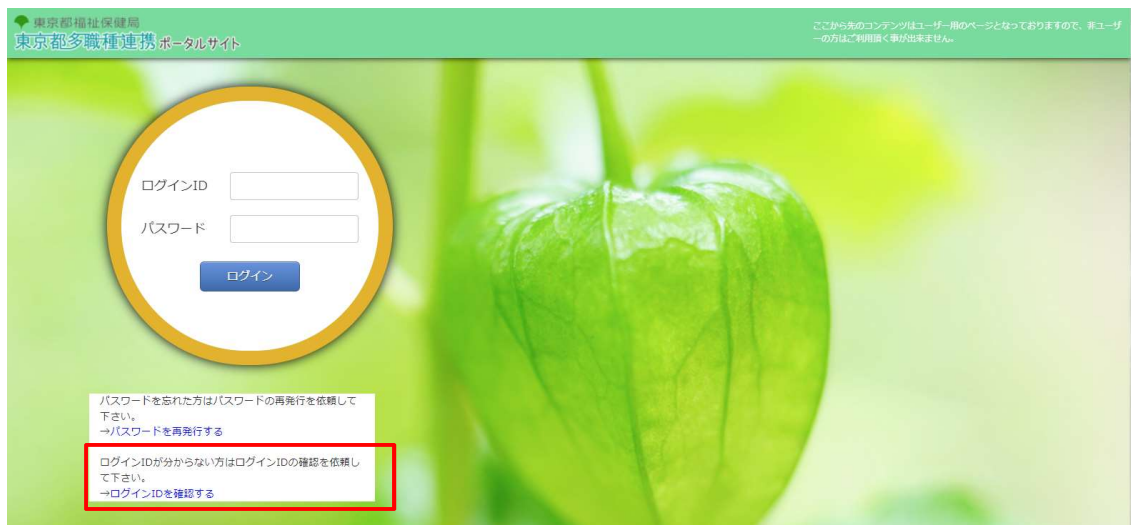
東京都福祉保健局
東京都多職種連携ポータルサイト

ここから先のコンテンツはユーザー用のページとなっておりますので、非ユーザーの方はご利用頂く事が出来ません。

ログインID

パスワード

ログイン

パスワードを忘れた方はパスワードの再発行を依頼して下さい。
→パスワードを再発行する

ログインIDが分からない方はログインIDの確認を依頼して下さい。
→ログインIDを確認する